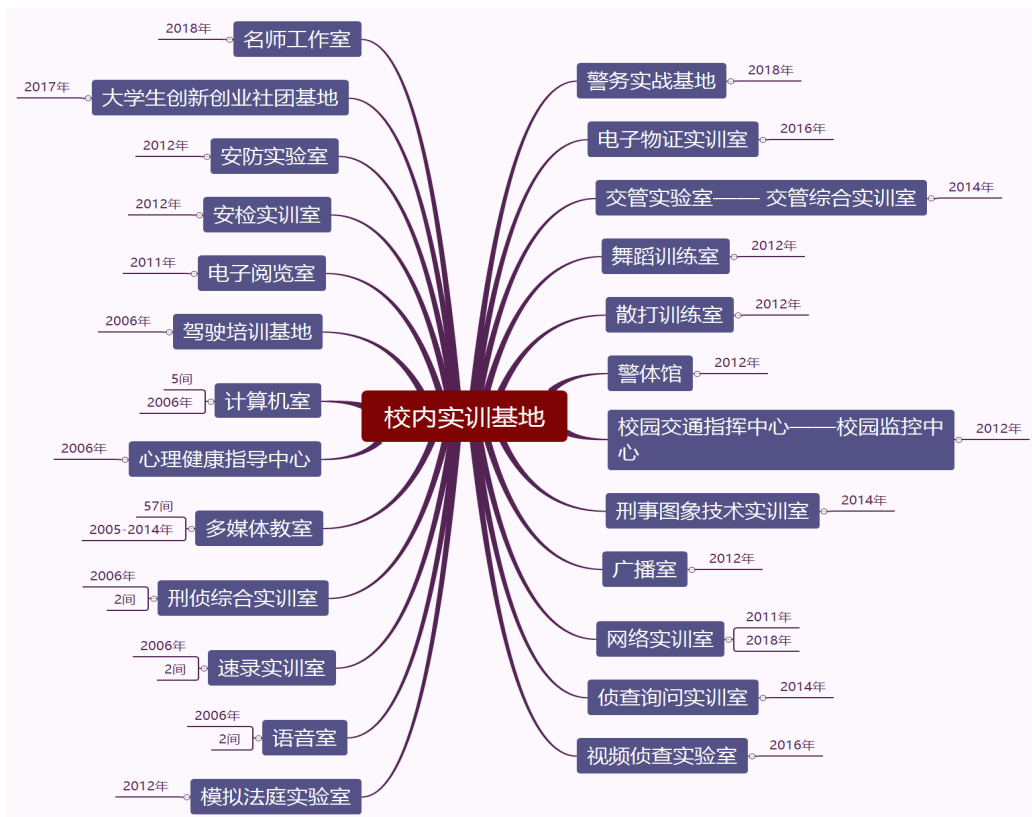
校内实训基地

名师工作室
2018年

大学生创新创业社团基地
2017年

安防实验室
2012年

安检实训室
2012年

电子阅览室
2011年

驾驶培训基地
2006年

计算机室
5间
2006年

心理健康指导中心
2006年

多媒体教室
57间
2005-2014年

刑侦综合实训室
2006年
2间

速录实训室
2006年
2间

语音室
2006年
2间

模拟法庭实验室
2012年

警务实战基地
2018年

电子物证实训室
2016年

交管实验室—— 交管综合实训室
2014年

舞蹈训练室
2012年

散打训练室
2012年

警体馆
2012年

校园交通指挥中心——校园监控中心
2012年

刑事图象技术实训室
2014年

广播室
2012年

网络实训室
2011年
2018年

侦查询问实训室
2014年

视频侦查实验室
2016年